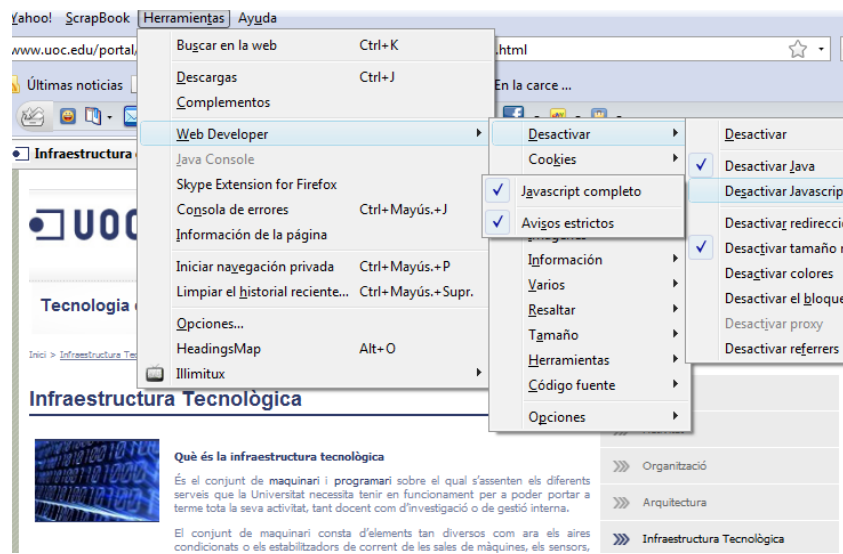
Yahoo! ScrapBook Herramientas Ayuda

www.uoc.edu/portal/ .html

Últimas noticias En la carce ...

Buscar en la web Ctrl+K
Descargas Ctrl+J
Complementos
Web Developer
Java Console
Skype Extension for Firefox
Consola de errores Ctrl+Mayús.+J
Información de la página
Iniciar navegación privada Ctrl+Mayús.+P
Limpiar el historial reciente... Ctrl+Mayús.+Supr.
Opciones...
HeadingsMap Alt+O
Illimitux

Desactivar
Cookies
Javascript completo
Avisos estrictos
Información
Varios
Resaltar
Tamaño
Herramientas
Código fuente
Opciones

Desactivar
Desactivar Java
Desactivar Javascrip
Desactivar redirecci
Desactivar tamaño
Desactivar colores
Desactivar el bloque
Desactivar proxy
Desactivar referrers

Infraestructura

UOC

Tecnologia

Inici > Infraestructura Te

Infraestructura Tecnològica

Què és la infraestructura tecnològica

És el conjunt de maquinari i programari sobre el qual s'assenten els diferents serveis que la Universitat necessita tenir en funcionament per a poder portar a terme tota la seva activitat, tant docent com d'investigació o de gestió interna.

El conjunt de maquinari consta d'elements tan diversos com ara els aires condicionats o els estabilitzadors de corrent de les sales de màquines, els sensors,

Organització
Arquitectura
Infraestructura Tecnològica